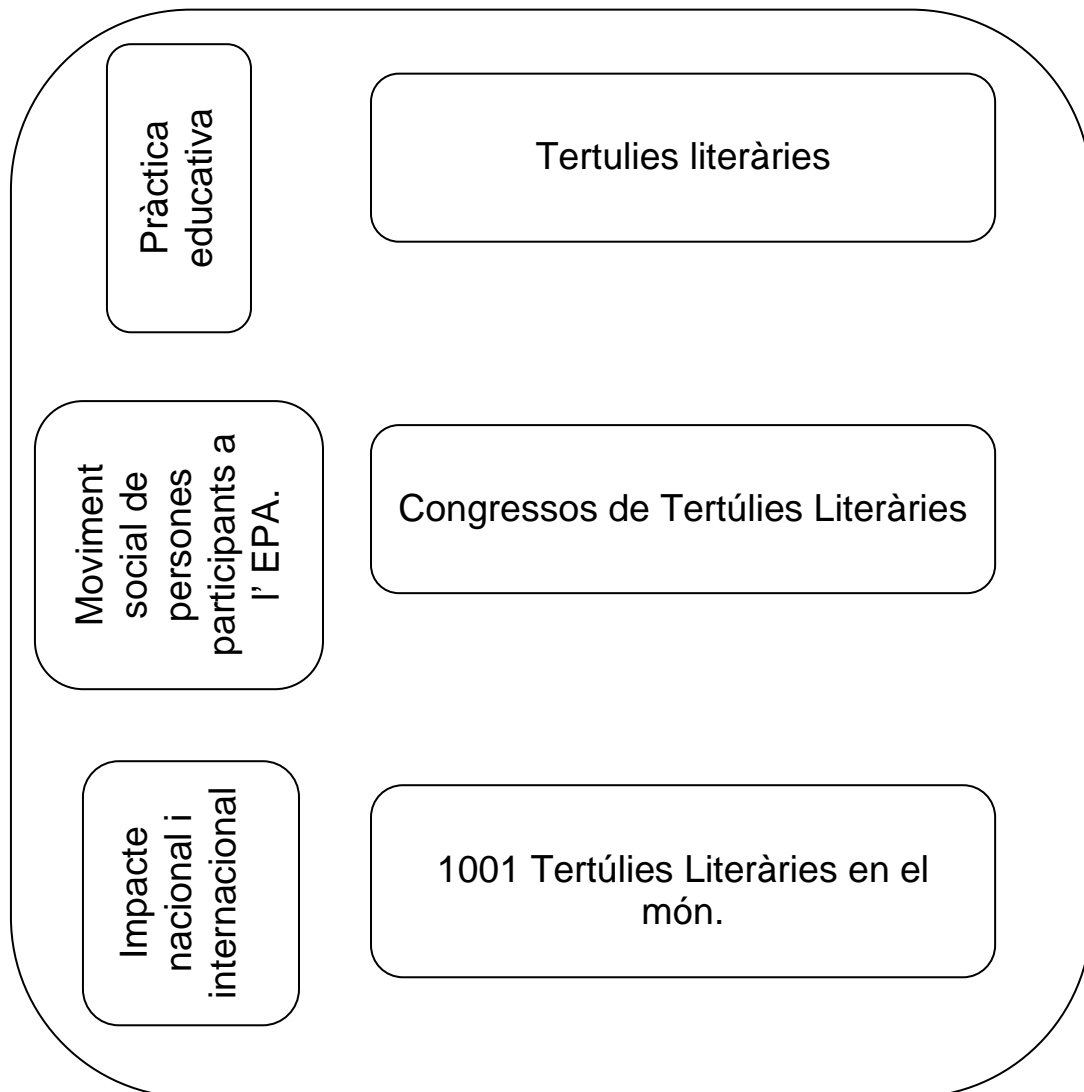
Pràctica educativa

Tertulies literàries

Moviment social de persones participants a l' EPA.

Congressos de Tertúlies Literàries

Impacte nacional i internacional

1001 Tertúlies Literàries en el món.